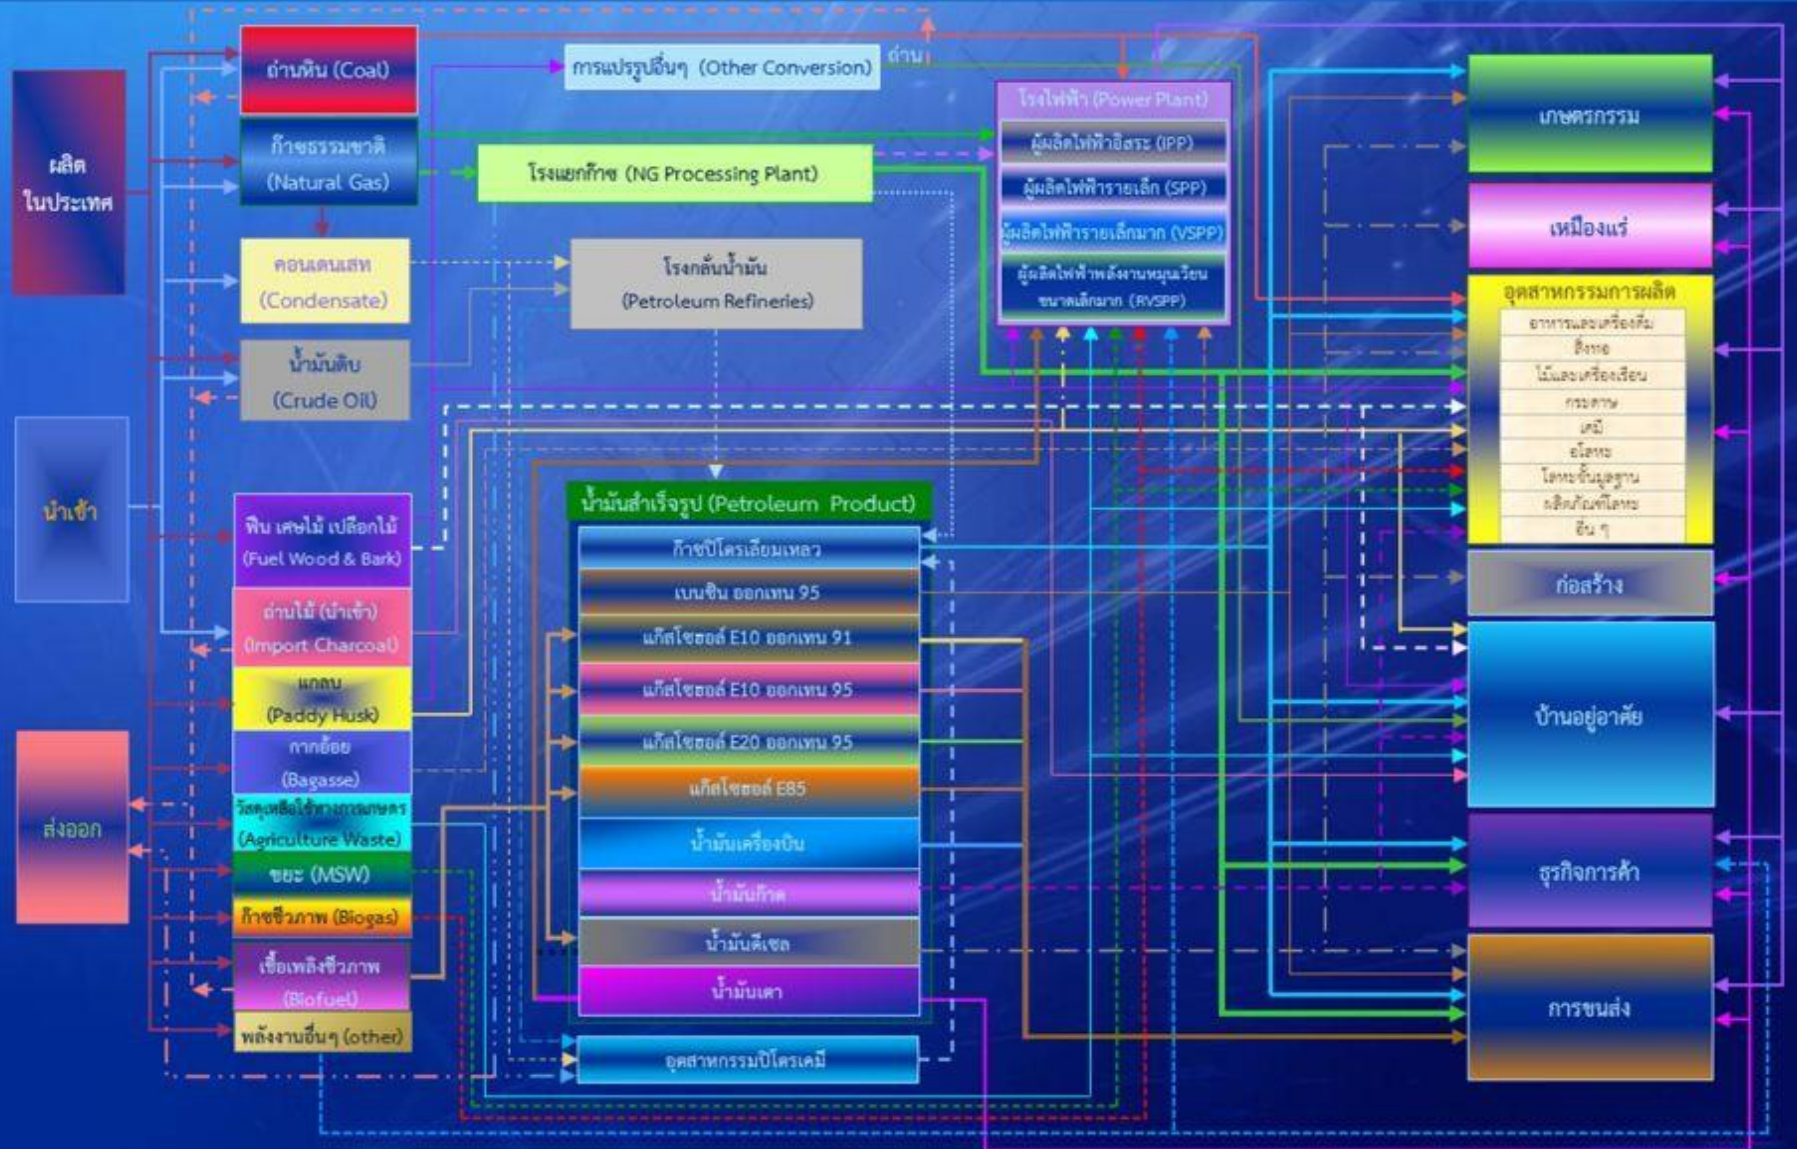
ผลิตในประเทศ

นำเข้า

ส่งออก

ถ่านหิน (Coal)

ก๊าซธรรมชาติ (Natural Gas)

คอนเดนเสท (Condensate)

น้ำมันดิบ (Crude Oil)

ฟืน เศษไม้ เปลือกไม้ (Fuel Wood & Bark)

ถ่านไม้ (นำเข้า) (Import Charcoal)

แกลบ (Paddy Husk)

กากอ้อย (Bagasse)

วัสดุเหลือใช้ทางการเกษตร (Agriculture Waste)

ขยะ (MSW)

ก๊าซชีวภาพ (Biogas)

เชื้อเพลิงชีวภาพ (Biofuel)

พลังงานอื่นๆ (other)

การแปรรูปอื่นๆ (Other Conversion)

ถ่าน

โรงแยกก๊าซ (NG Processing Plant)

โรงกลั่นน้ำมัน (Petroleum Refineries)

โรงไฟฟ้า (Power Plant)

ผู้ผลิตไฟฟ้าอิสระ (IPP)

ผู้ผลิตไฟฟ้ารายเล็ก (SPP)

ผู้ผลิตไฟฟ้ารายเล็กมาก (VSPP)

ผู้ผลิตไฟฟ้าพลังงานหมุนเวียน ขนาดเล็กมาก (RVSPP)

น้ำมันสำเร็จรูป (Petroleum Product)

ก๊าซปิโตรเลียมเหลว

เบนซิน ออกเทน 95

แก๊สโซฮอล์ E10 ออกเทน 91

แก๊สโซฮอล์ E10 ออกเทน 95

แก๊สโซฮอล์ E20 ออกเทน 95

แก๊สโซฮอล์ E85

น้ำมันเครื่องบิน

น้ำมันก๊าด

น้ำมันดีเซล

น้ำมันเตา

อุตสาหกรรมปิโตรเคมี

เกษตรกรรม

เหมืองแร่

อุตสาหกรรมการผลิต

อาหารและเครื่องดื่ม

สิ่งทอ

ไม้และเครื่องเรือน

กระดาษ

เคมี

อโลหะ

โลหะขั้นมูลฐาน

ผลิตภัณฑ์โลหะ

อื่น ๆ

ก่อสร้าง

บ้านอยู่อาศัย

ธุรกิจการค้า

การขนส่ง